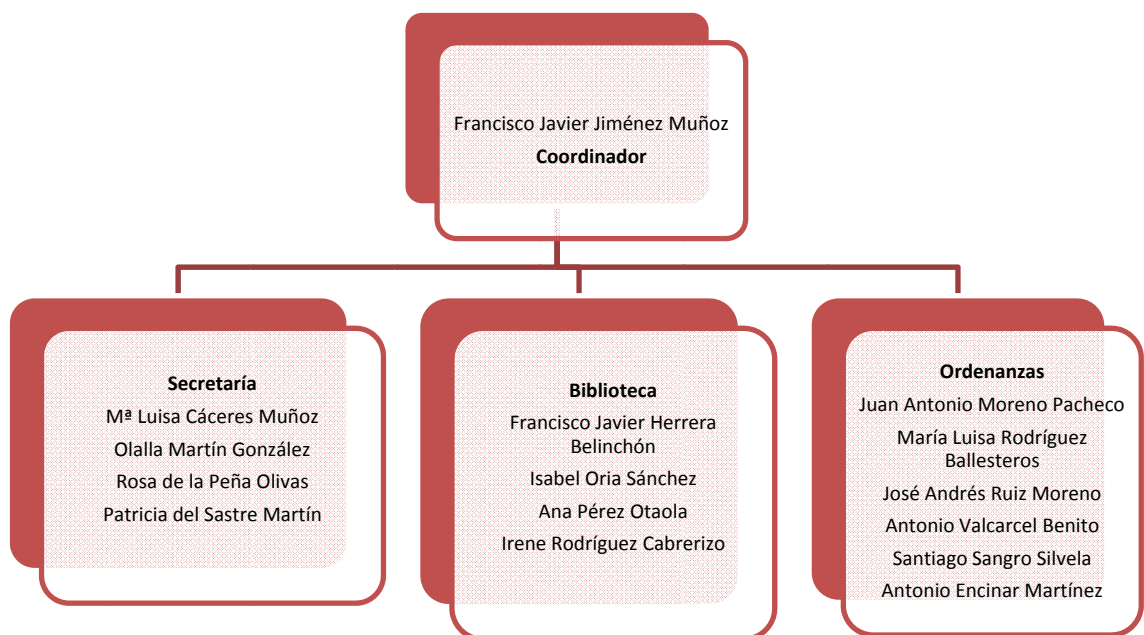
Francisco Javier Jiménez Muñoz
**Coordinador**

**Secretaría**
Mª Luisa Cáceres Muñoz
Olalla Martín González
Rosa de la Peña Olivas
Patricia del Sastre Martín

**Biblioteca**
Francisco Javier Herrera Belinchón
Isabel Oria Sánchez
Ana Pérez Otaola
Irene Rodríguez Cabrerizo

**Ordenanzas**
Juan Antonio Moreno Pacheco
María Luisa Rodríguez Ballesteros
José Andrés Ruiz Moreno
Antonio Valcarcel Benito
Santiago Sangro Silvela
Antonio Encinar Martínez